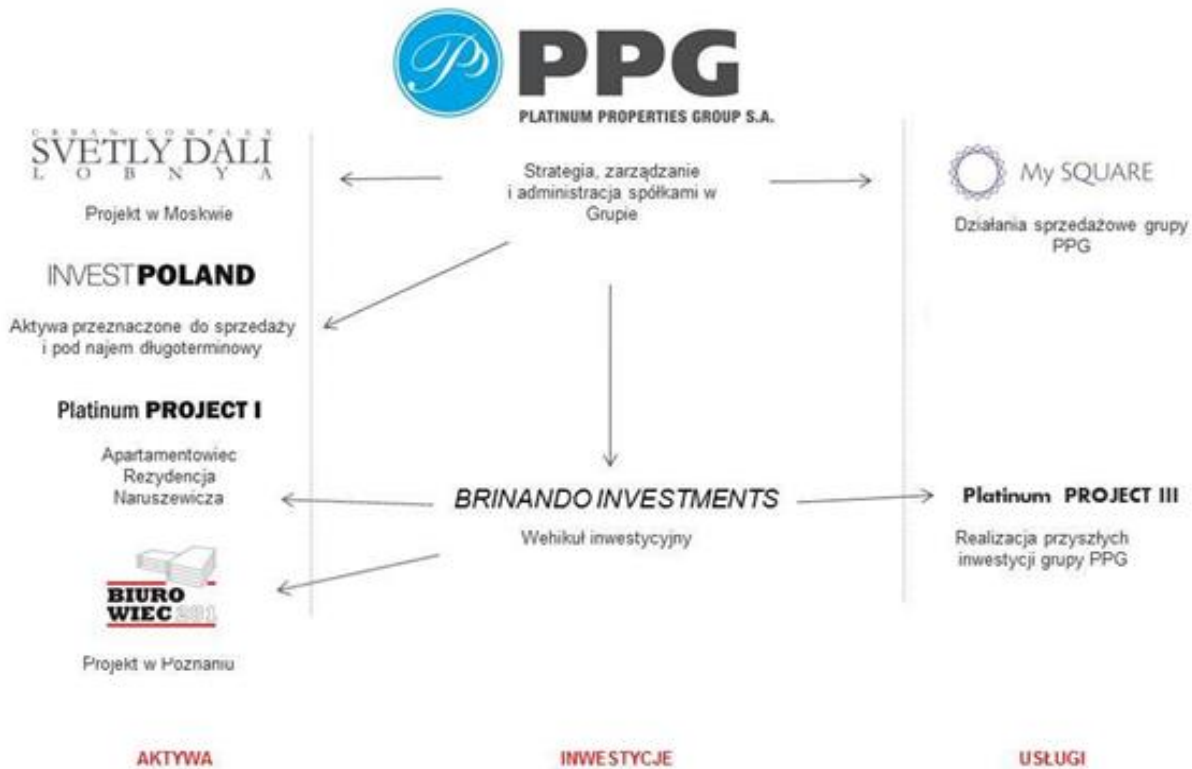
PPG
PLATINUM PROPERTIES GROUP S.A.

URBAN COMPASS
SVETLY DALI
LOBNYA

Projekt w Moskwie

Strategia, zarządzanie i administracja spółkami w Grupie

My SQUARE

Działania sprzedażowe grupy PPG

INVESTPOLAND

Aktywa przeznaczone do sprzedaży i pod najem długoterminowy

Platinum PROJECT I

Apartamentowiec Rezydencja Naruszewicza

BRINANDO INVESTMENTS

Wehikuł inwestycyjny

Platinum PROJECT III

Realizacja przyszłych inwestycji grupy PPG

BIURO WIEC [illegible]

Projekt w Poznaniu

AKTYWA

INWESTYCJE

USŁUGI